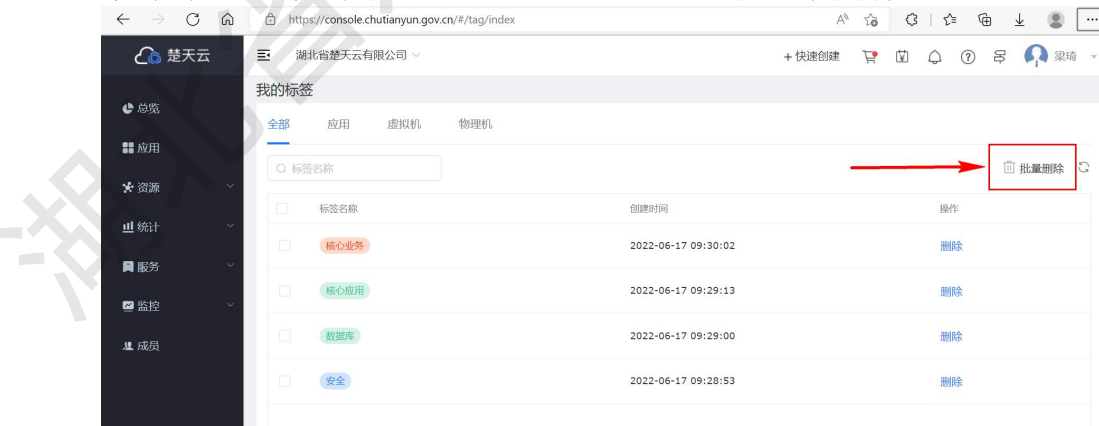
https://console.chutianyun.gov.cn/#/tag/index

楚天云

湖北省楚天云有限公司

+快速创建

梁琦

总览

应用

资源

统计

服务

监控

成员

我的标签

全部 应用 虚拟机 物理机

标签名称

批量删除

| 标签名称 | 创建时间 | 操作 |
|---|---|---|
| 核心业务 | 2022-06-17 09:30:02 | 删除 |
| 核心应用 | 2022-06-17 09:29:13 | 删除 |
| 数据库 | 2022-06-17 09:29:00 | 删除 |
| 安全 | 2022-06-17 09:28:53 | 删除 |